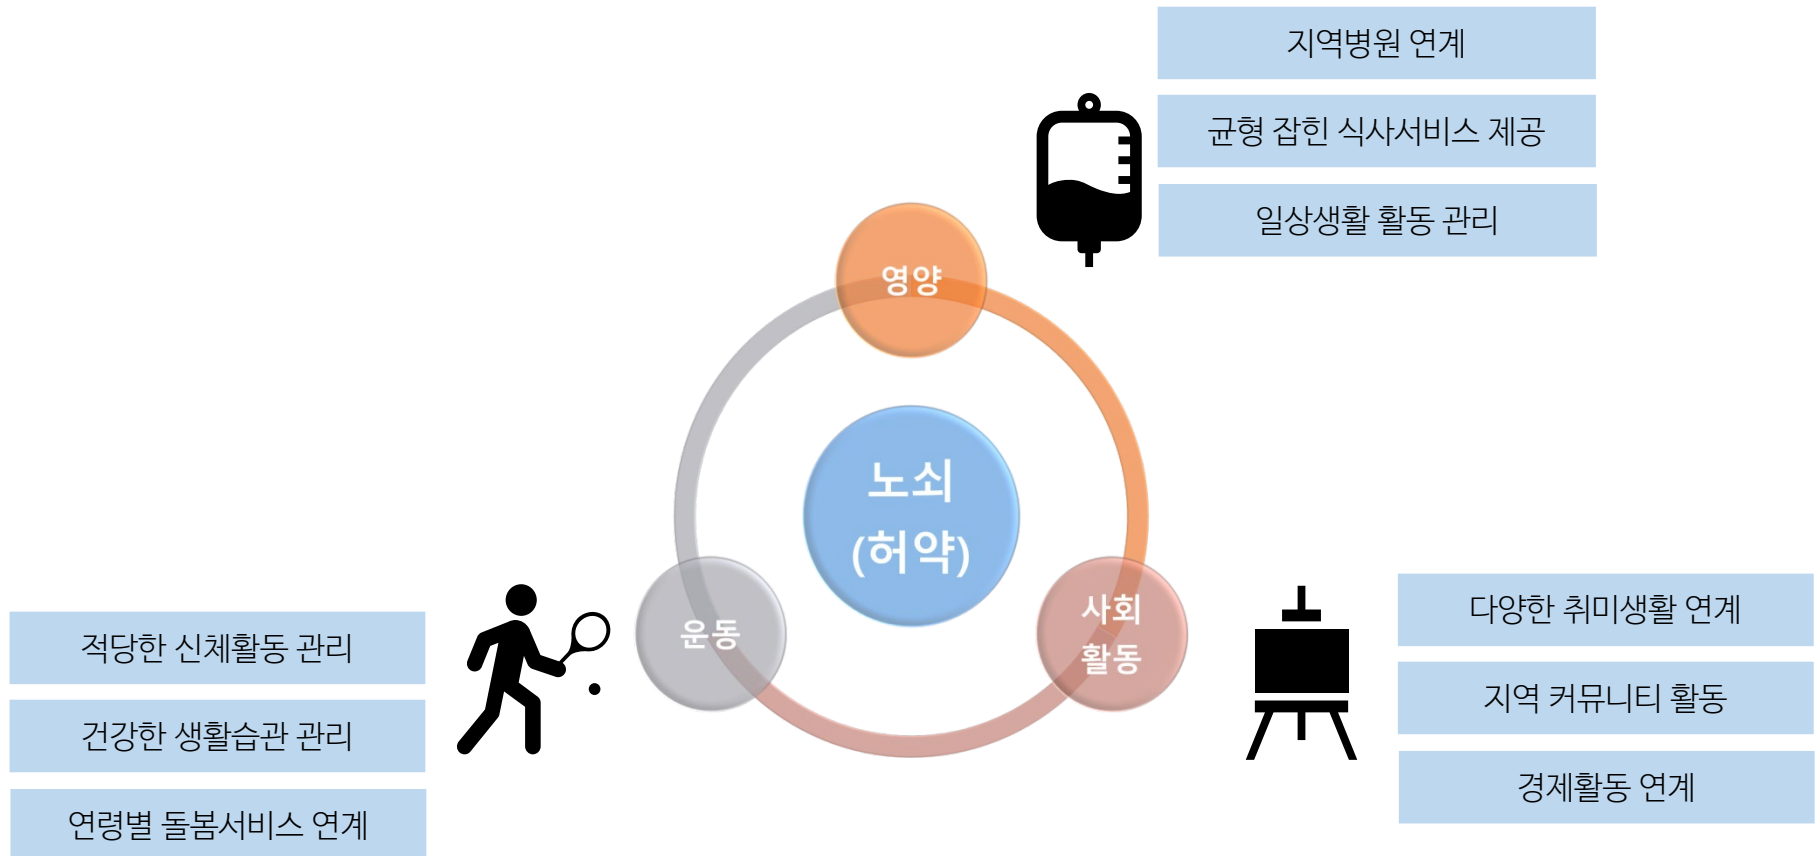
지역병원 연계

균형 잡힌 식사서비스 제공

일상생활 활동 관리

영양

노쇠
(허약)

운동

사회
활동

적당한 신체활동 관리

건강한 생활습관 관리

연령별 돌봄서비스 연계

다양한 취미생활 연계

지역 커뮤니티 활동

경제활동 연계